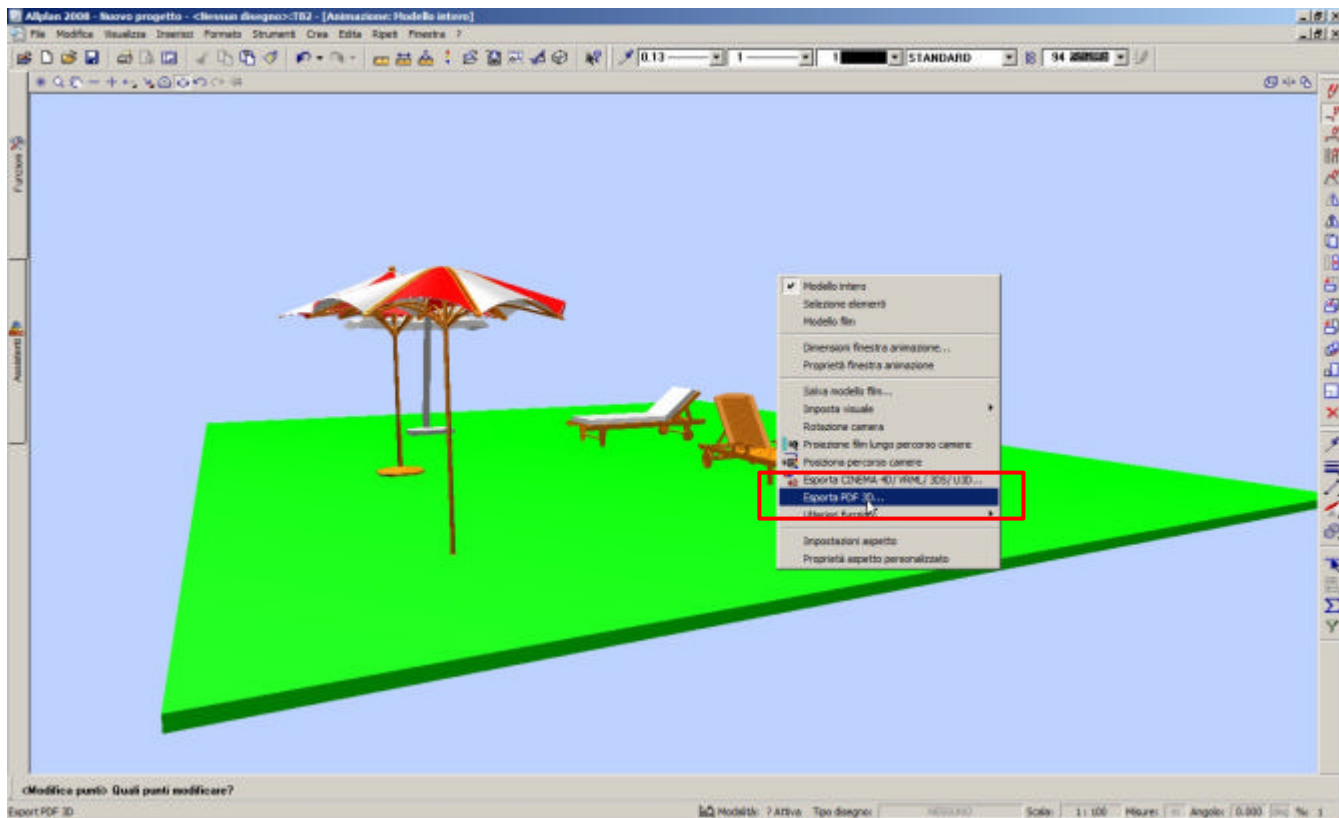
Allplan 2008 - Nuovo progetto - <Nessun disegno>:TB2 - [Animazione: Modello intero]

File Modifica Visualizza Inserisci Formato Strumenti Crea Edita Ripeti Finestra ?

0.13 1 1 STANDARD 94

Funzioni

Assistenti

✔ Modello intero
Selezione elementi
Modello film

Dimensioni finestra animazione...
Proprietà finestra animazione

Salva modello film...
Imposta visuale
Rotazione camera
Proiezione film lungo percorso camera
Posiziona percorso camera

Esporta CINEMA 4D/ VRML/ 3DS/ U3D...
Esporta PDF 3D...
Ulteriori funzioni

Impostazioni aspetto
Proprietà aspetto personalizzato

<Modifica punti> Quali punti modificare?

Export PDF 3D

Modelli: ? Attiva Tipo disegno: NESSUNO Scala: 1 : 100 Misure: m Angolo: 0.000 % 1